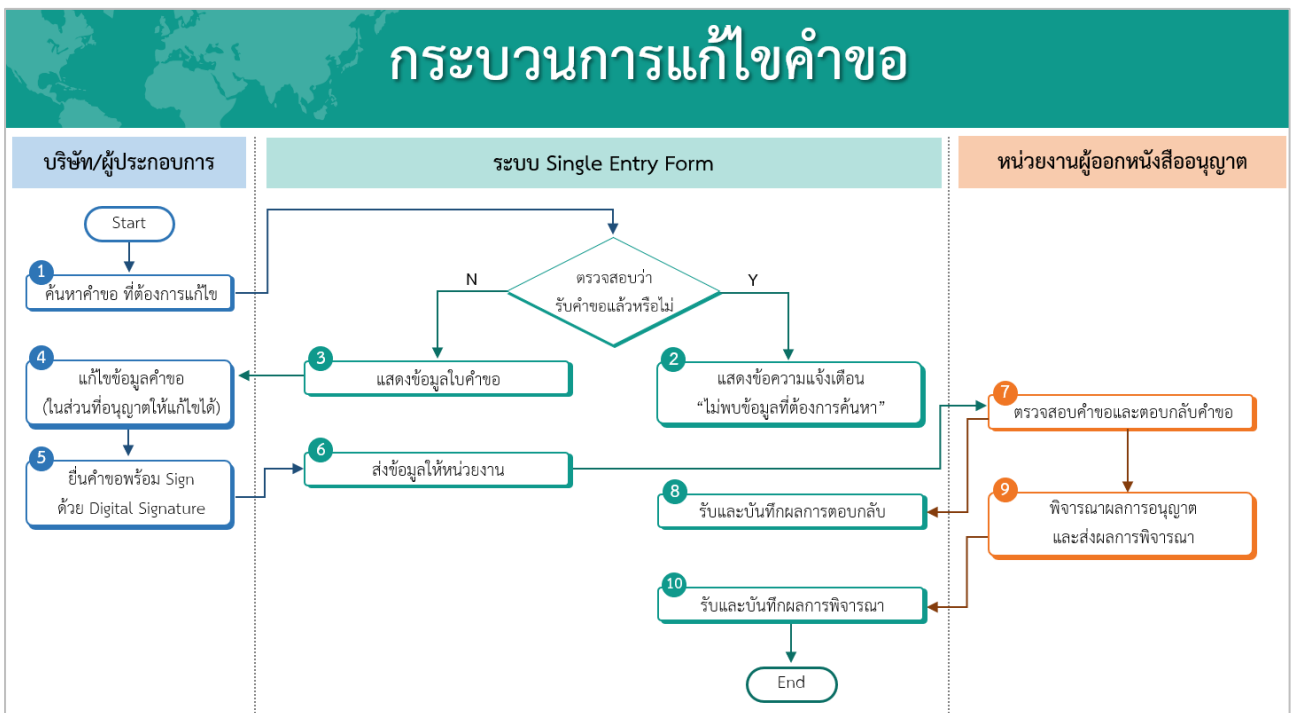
กระบวนการแก้ไขคำขอ

บริษัท/ผู้ประกอบการ

ระบบ Single Entry Form

หน่วยงานผู้ออกหนังสืออนุญาต

Start

1 ค้นหาคำขอ ที่ต้องการแก้ไข

ตรวจสอบว่า รับคำขอแล้วหรือไม่

N

Y

4 แก้ไขข้อมูลคำขอ (ในส่วนที่อนุญาตให้แก้ไขได้)

3 แสดงข้อมูลใบคำขอ

2 แสดงข้อความแจ้งเตือน "ไม่พบข้อมูลที่ต้องการค้นหา"

7 ตรวจสอบคำขอและตอบกลับคำขอ

5 ยื่นคำขอพร้อม Sign ด้วย Digital Signature

6 ส่งข้อมูลให้หน่วยงาน

8 รับและบันทึกผลการตอบกลับ

9 พิจารณาผลการอนุญาต และส่งผลการพิจารณา

10 รับและบันทึกผลการพิจารณา

End